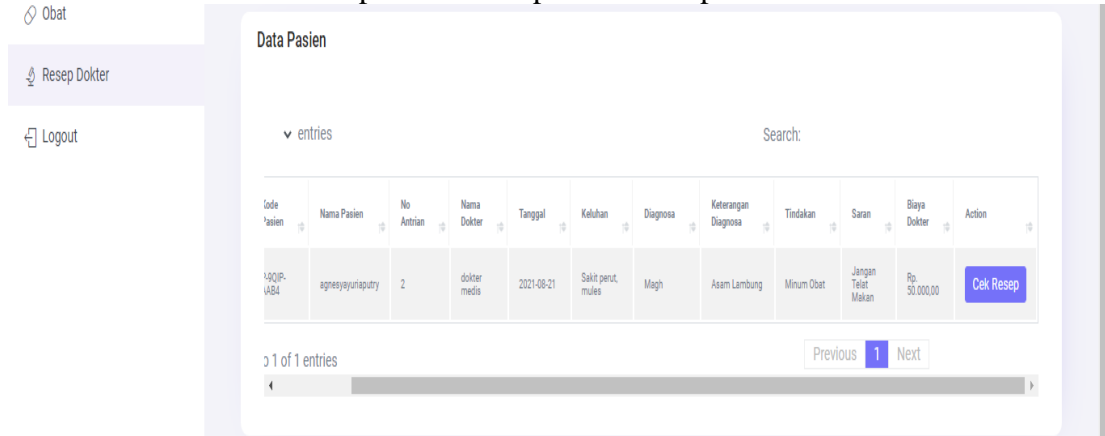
Obat

Resep Dokter

Logout

Data Pasien

entries

Search:

| Kode Pasien | Nama Pasien | No Antrian | Nama Dokter | Tanggal | Keluhan | Diagnosa | Keterangan Diagnosa | Tindakan | Saran | Biaya Dokter | Action |
|---|---|---|---|---|---|---|---|---|---|---|---|
| P-9QIP-AB4 | agnesyayuriaputry | 2 | dokter medis | 2021-08-21 | Sakit perut, mules | Magh | Asam Lambung | Minum Obat | Jangan Telat Makan | Rp. 50.000,00 | Cek Resep |

to 1 of 1 entries

Previous 1 Next